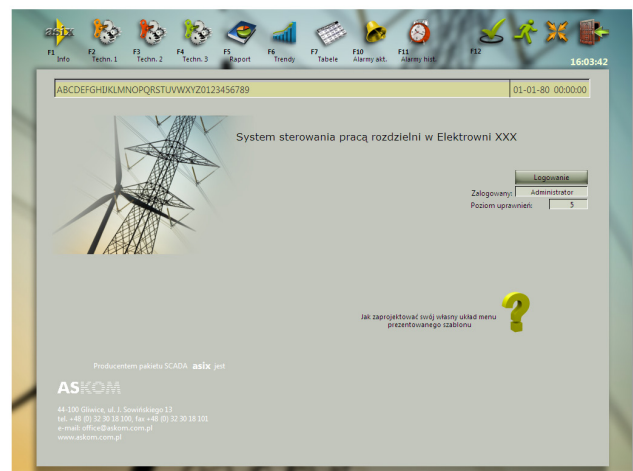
asix
F1 Info
F2 Techn. 1
F3 Techn. 2
F4 Techn. 3
F5 Raport
F6 Trendy
F7 Tabele
F10 Alarmy akt.
F11 Alarmy hist.
F12
16:03:42

ABCDEFGHIJKLMNOPQRSTUVWXYZ0123456789
01-01-80 00:00:00

System sterowania pracą rozdzielni w Elektrowni XXX

Logowanie
Zalogowany: Administrator
Poziom uprawnień: 5

Jak zaprojektować swój własny układ menu prezentowanego szablonu

Producentem pakietu SCADA asix jest

ASKOM

44-100 Gliwice, ul. J. Sowińskiego 13
tel. +48 (0) 32 30 18 100, fax +48 (0) 32 30 18 101
e-mail: office@askom.com.pl
www.askom.com.pl